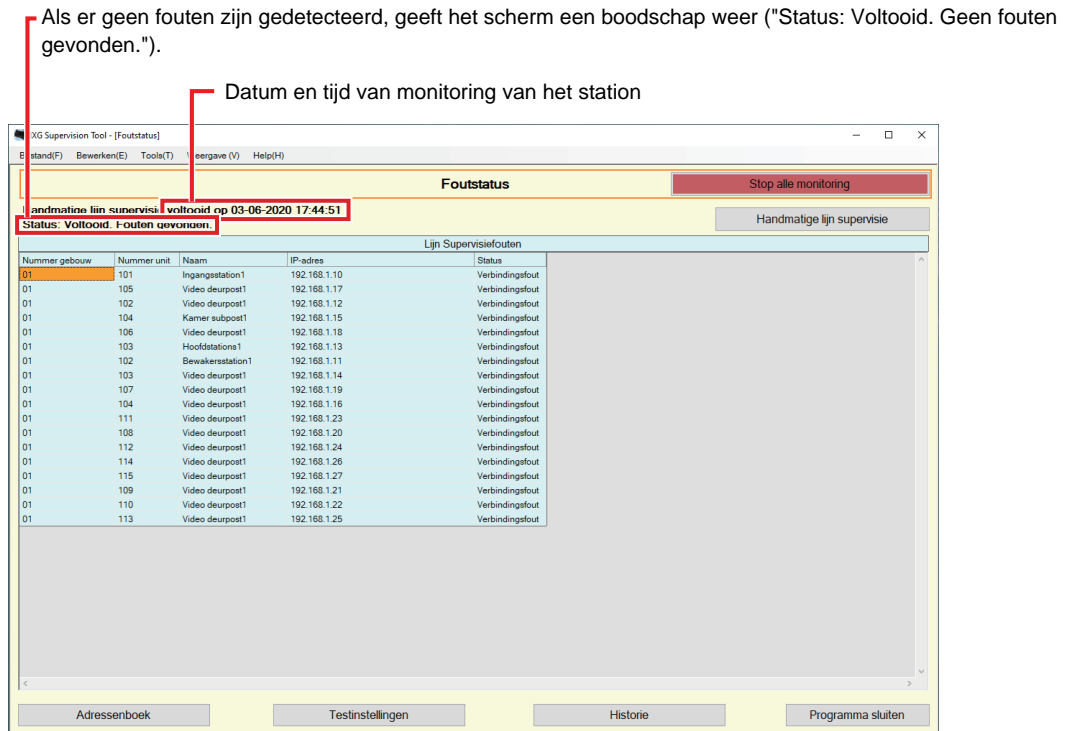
Als er geen fouten zijn gedetecteerd, geeft het scherm een boodschap weer ("Status: Voltooid. Geen fouten gevonden.").

Datum en tijd van monitoring van het station

IXG Supervision Tool - [Foutstatus]

Bestand(F) Bewerken(E) Tools(T) Weergave (V) Help(H)

Foutstatus

Stop alle monitoring

Handmatige lijn supervisie voltooid op 03-06-2020 17:44:51

Status: Voltooid. Fouten gevonden.

Handmatige lijn supervisie

Lijn Supervisiefouten

| Nummer gebouw | Nummer unit | Naam | IP-adres | Status |
|---|---|---|---|---|
| 01 | 101 | Ingangsstation1 | 192.168.1.10 | Verbindingsfout |
| 01 | 105 | Video deurpost1 | 192.168.1.17 | Verbindingsfout |
| 01 | 102 | Video deurpost1 | 192.168.1.12 | Verbindingsfout |
| 01 | 104 | Kamer subpost1 | 192.168.1.15 | Verbindingsfout |
| 01 | 106 | Video deurpost1 | 192.168.1.18 | Verbindingsfout |
| 01 | 103 | Hoofdstations1 | 192.168.1.13 | Verbindingsfout |
| 01 | 102 | Bewakersstation1 | 192.168.1.11 | Verbindingsfout |
| 01 | 103 | Video deurpost1 | 192.168.1.14 | Verbindingsfout |
| 01 | 107 | Video deurpost1 | 192.168.1.19 | Verbindingsfout |
| 01 | 104 | Video deurpost1 | 192.168.1.16 | Verbindingsfout |
| 01 | 111 | Video deurpost1 | 192.168.1.23 | Verbindingsfout |
| 01 | 108 | Video deurpost1 | 192.168.1.20 | Verbindingsfout |
| 01 | 112 | Video deurpost1 | 192.168.1.24 | Verbindingsfout |
| 01 | 114 | Video deurpost1 | 192.168.1.26 | Verbindingsfout |
| 01 | 115 | Video deurpost1 | 192.168.1.27 | Verbindingsfout |
| 01 | 109 | Video deurpost1 | 192.168.1.21 | Verbindingsfout |
| 01 | 110 | Video deurpost1 | 192.168.1.22 | Verbindingsfout |
| 01 | 113 | Video deurpost1 | 192.168.1.25 | Verbindingsfout |

Adressenboek

Testinstellingen

Historie

Programma sluiten